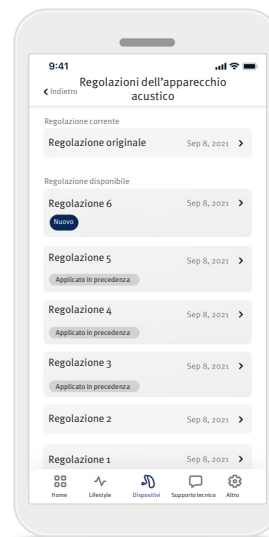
9:41

Indietro

Regolazioni dell'apparecchio acustico

Regolazione corrente

Regolazione originale Sep 8, 2021

Regolazione disponibile

Regolazione 6 Sep 8, 2021

Nuovo

Regolazione 5 Sep 8, 2021

Applicato in precedenza

Regolazione 4 Sep 8, 2021

Applicato in precedenza

Regolazione 3 Sep 8, 2021

Applicato in precedenza

Regolazione 2 Sep 8, 2021

Regolazione 1 Sep 8, 2021

Home Lifestyle Dispositivi Supporto tecnico Altro